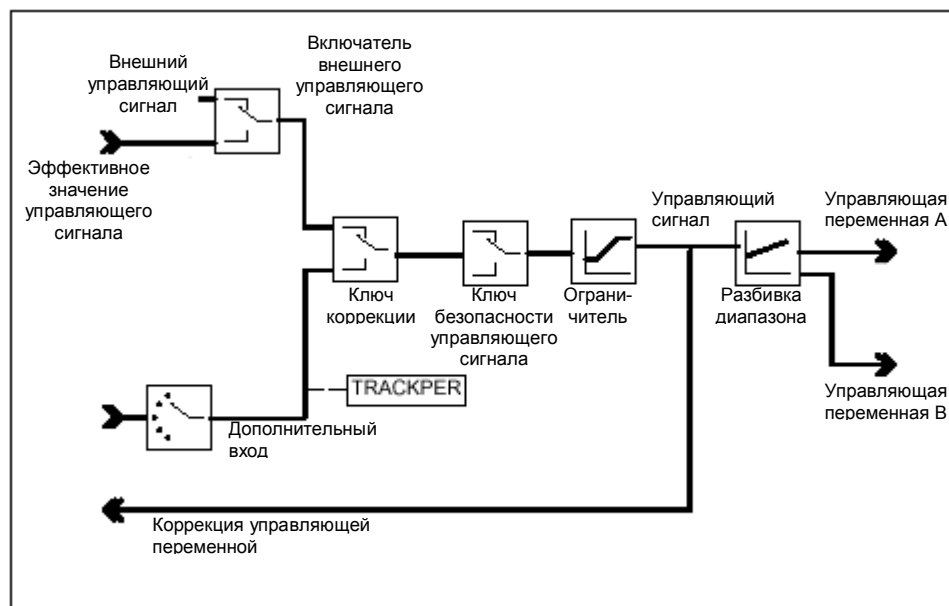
Внешний управляющий сигнал

Включатель внешнего управляющего сигнала

Эффективное значение управляющего сигнала

Управляющий сигнал

Управляющая переменная А

Ключ коррекции

Ключ безопасности управляющего сигнала

Ограничитель

Разбивка диапазона

TRACKPER

Управляющая переменная В

Дополнительный вход

Коррекция управляющей переменной